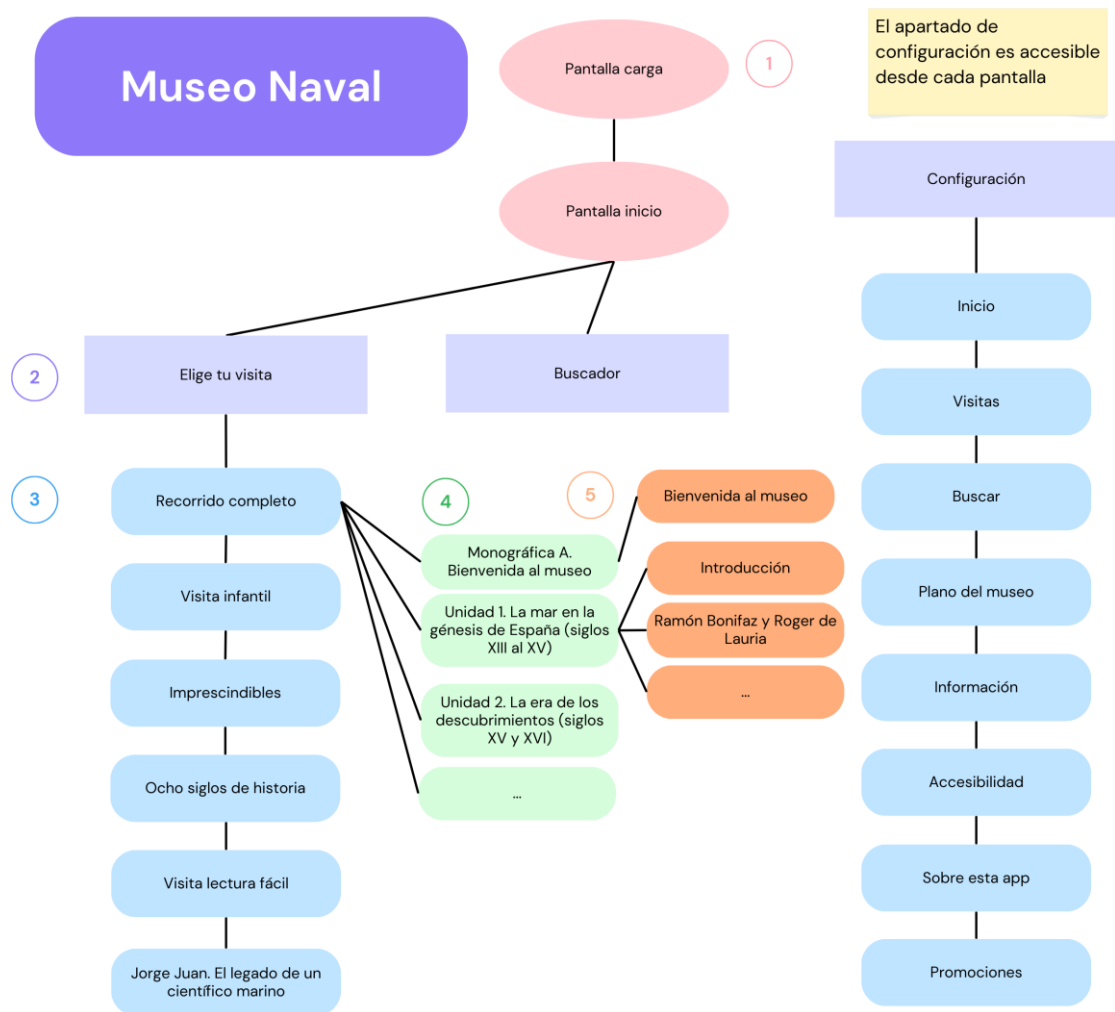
Museo Naval

Pantalla carga

1

El apartado de configuración es accesible desde cada pantalla

Pantalla inicio

Configuración

Inicio

2

Elige tu visita

Buscador

Visitas

3

Recorrido completo

4

5

Bienvenida al museo

Buscar

Monográfica A. Bienvenida al museo

Introducción

Visita infantil

Unidad 1. La mar en la génesis de España (siglos XIII al XV)

Ramón Bonifaz y Roger de Lauria

Plano del museo

Imprescindibles

...

Información

Unidad 2. La era de los descubrimientos (siglos XV y XVI)

Ocho siglos de historia

Accesibilidad

...

Visita lectura fácil

Sobre esta app

Jorge Juan. El legado de un científico marino

Promociones